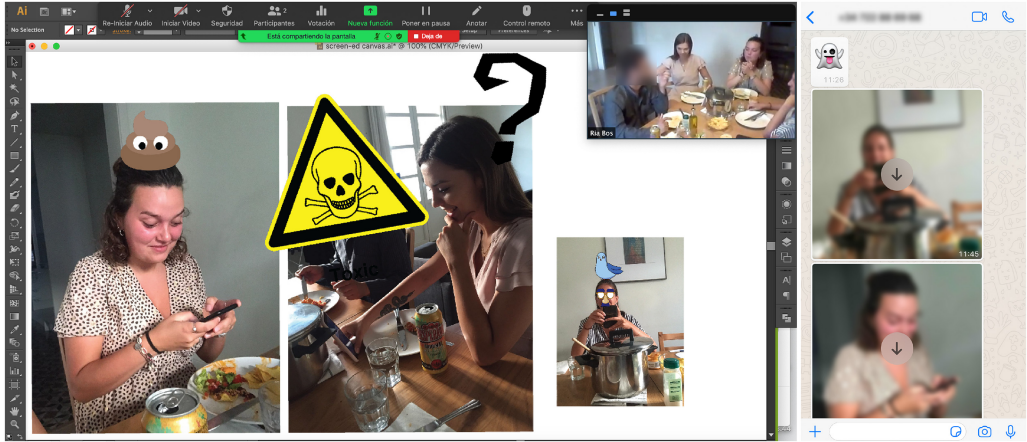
Ai

No Selection

Re-Iniciar Audio
Iniciar Video
Seguridad
Participantes 2
Votación
Nueva función
Poner en pausa
Anotar
Control remoto
Más

Está compartiendo la pantalla
Deje de

screen-ed canvas.ai* @ 100% (CMYK/Preview)

Ria Bos

toxic

+34 752 88 88 88

11:26

11:45